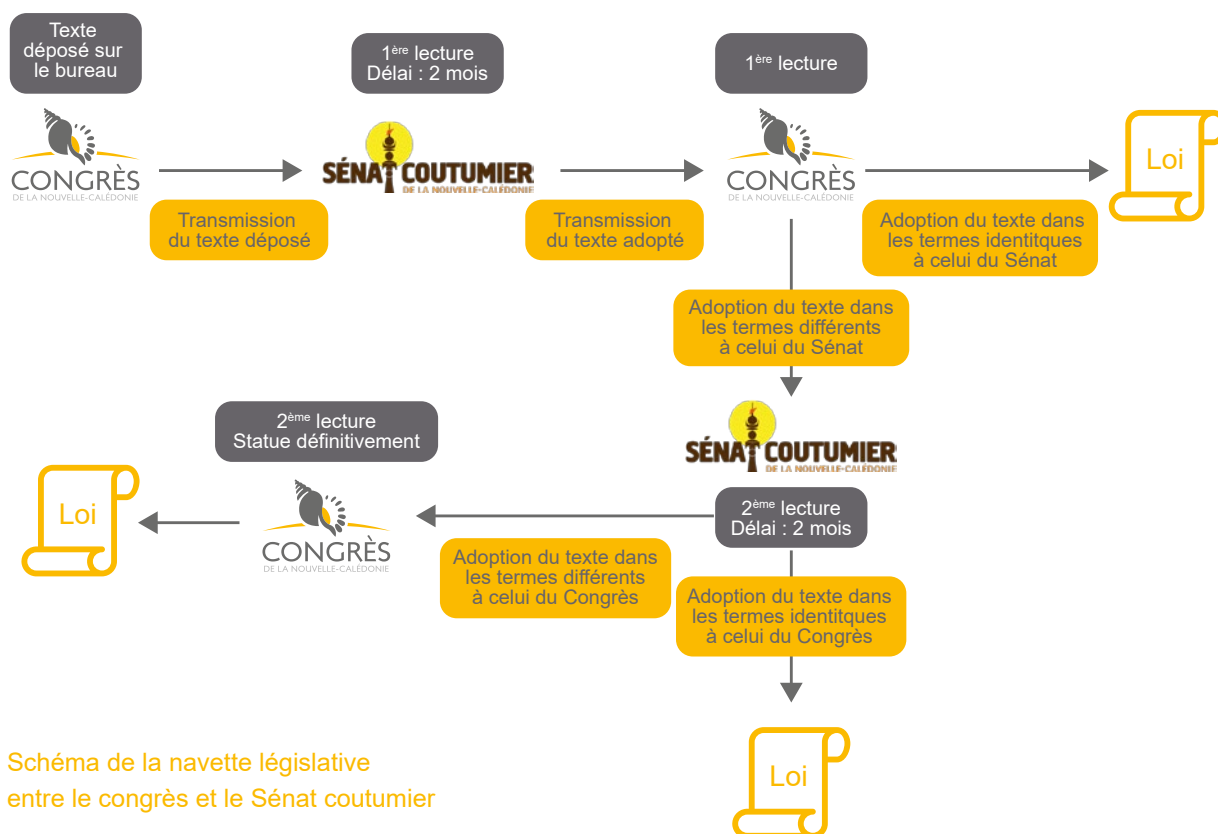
Texte déposé sur le bureau

CONGRÈS
DE LA NOUVELLE-CALÉDONIE

Transmission du texte déposé

$1^{ère}$ lecture
Délai : 2 mois

SÉNAT COUTUMIER
DE LA NOUVELLE-CALÉDONIE

Transmission du texte adopté

$1^{ère}$ lecture

CONGRÈS
DE LA NOUVELLE-CALÉDONIE

Adoption du texte dans les termes identitques à celui du Sénat

Loi

Adoption du texte dans les termes différents à celui du Sénat

SÉNAT COUTUMIER
DE LA NOUVELLE-CALÉDONIE

$2^{ème}$ lecture
Délai : 2 mois

$2^{ème}$ lecture
Statue définitivement

CONGRÈS
DE LA NOUVELLE-CALÉDONIE

Loi

Adoption du texte dans les termes différents à celui du Congrès

Adoption du texte dans les termes identitques à celui du Congrès

Loi

Schéma de la navette législative entre le congrès et le Sénat coutumier